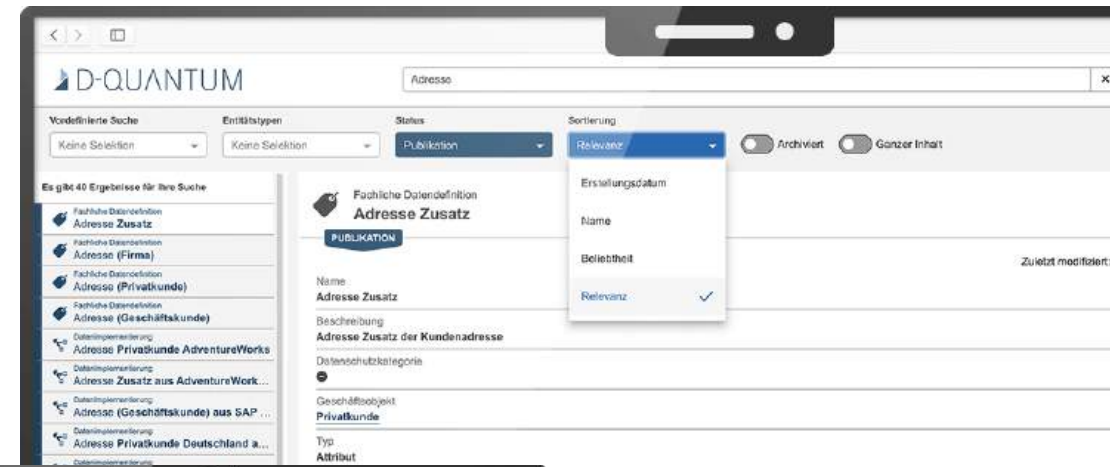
D-QUANTUM

Adresse

×

Vordefinierte Suche
Keine Selektion

Entitätstypen
Keine Selektion

Status
Publikation

Sortierung
Relevanz

Archiviert

Ganzer Inhalt

Erstellungsdatum

Name

Beliebtheit

Relevanz ✓

Es gibt 40 Ergebnisse für Ihre Suche

Fachliche Datendefinition
Adresse Zusatz

Fachliche Datendefinition
Adresse (Firma)

Fachliche Datendefinition
Adresse (Privatkunde)

Fachliche Datendefinition
Adresse (Geschäftskunde)

Datenimplementierung
Adresse Privatkunde AdventureWorks

Datenimplementierung
Adresse Zusatz aus AdventureWork...

Datenimplementierung
Adresse (Geschäftskunde) aus SAP ...

Datenimplementierung
Adresse Privatkunde Deutschland a...

Fachliche Datendefinition
Adresse Zusatz

PUBLIKATION

Zuletzt modifiziert:

Name
Adresse Zusatz

Beschreibung
Adresse Zusatz der Kundenadresse

Datenschutzkategorie

Geschäftsobjekt
Privatkunde

Typ
Attribut